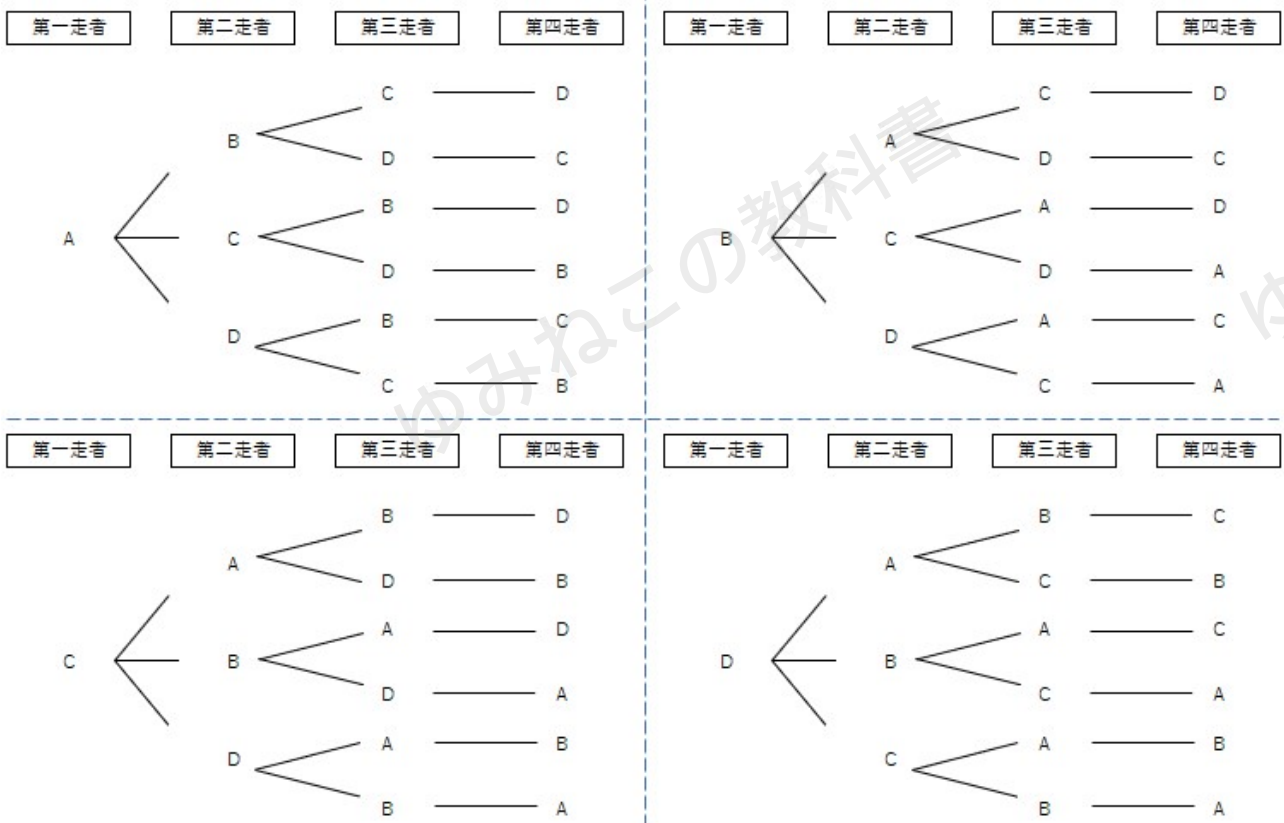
第一走者 第二走者 第三走者 第四走者

A
B
C — D
D — C
C
B — D
D — B
D
B — C
C — B

第一走者 第二走者 第三走者 第四走者

B
A
C — D
D — C
C
A — D
D — A
D
A — C
C — A

第一走者 第二走者 第三走者 第四走者

C
A
B — D
D — B
B
A — D
D — A
D
A — B
B — A

第一走者 第二走者 第三走者 第四走者

D
A
B — C
C — B
B
A — C
C — A
C
A — B
B — A

ゆみねこの教科書